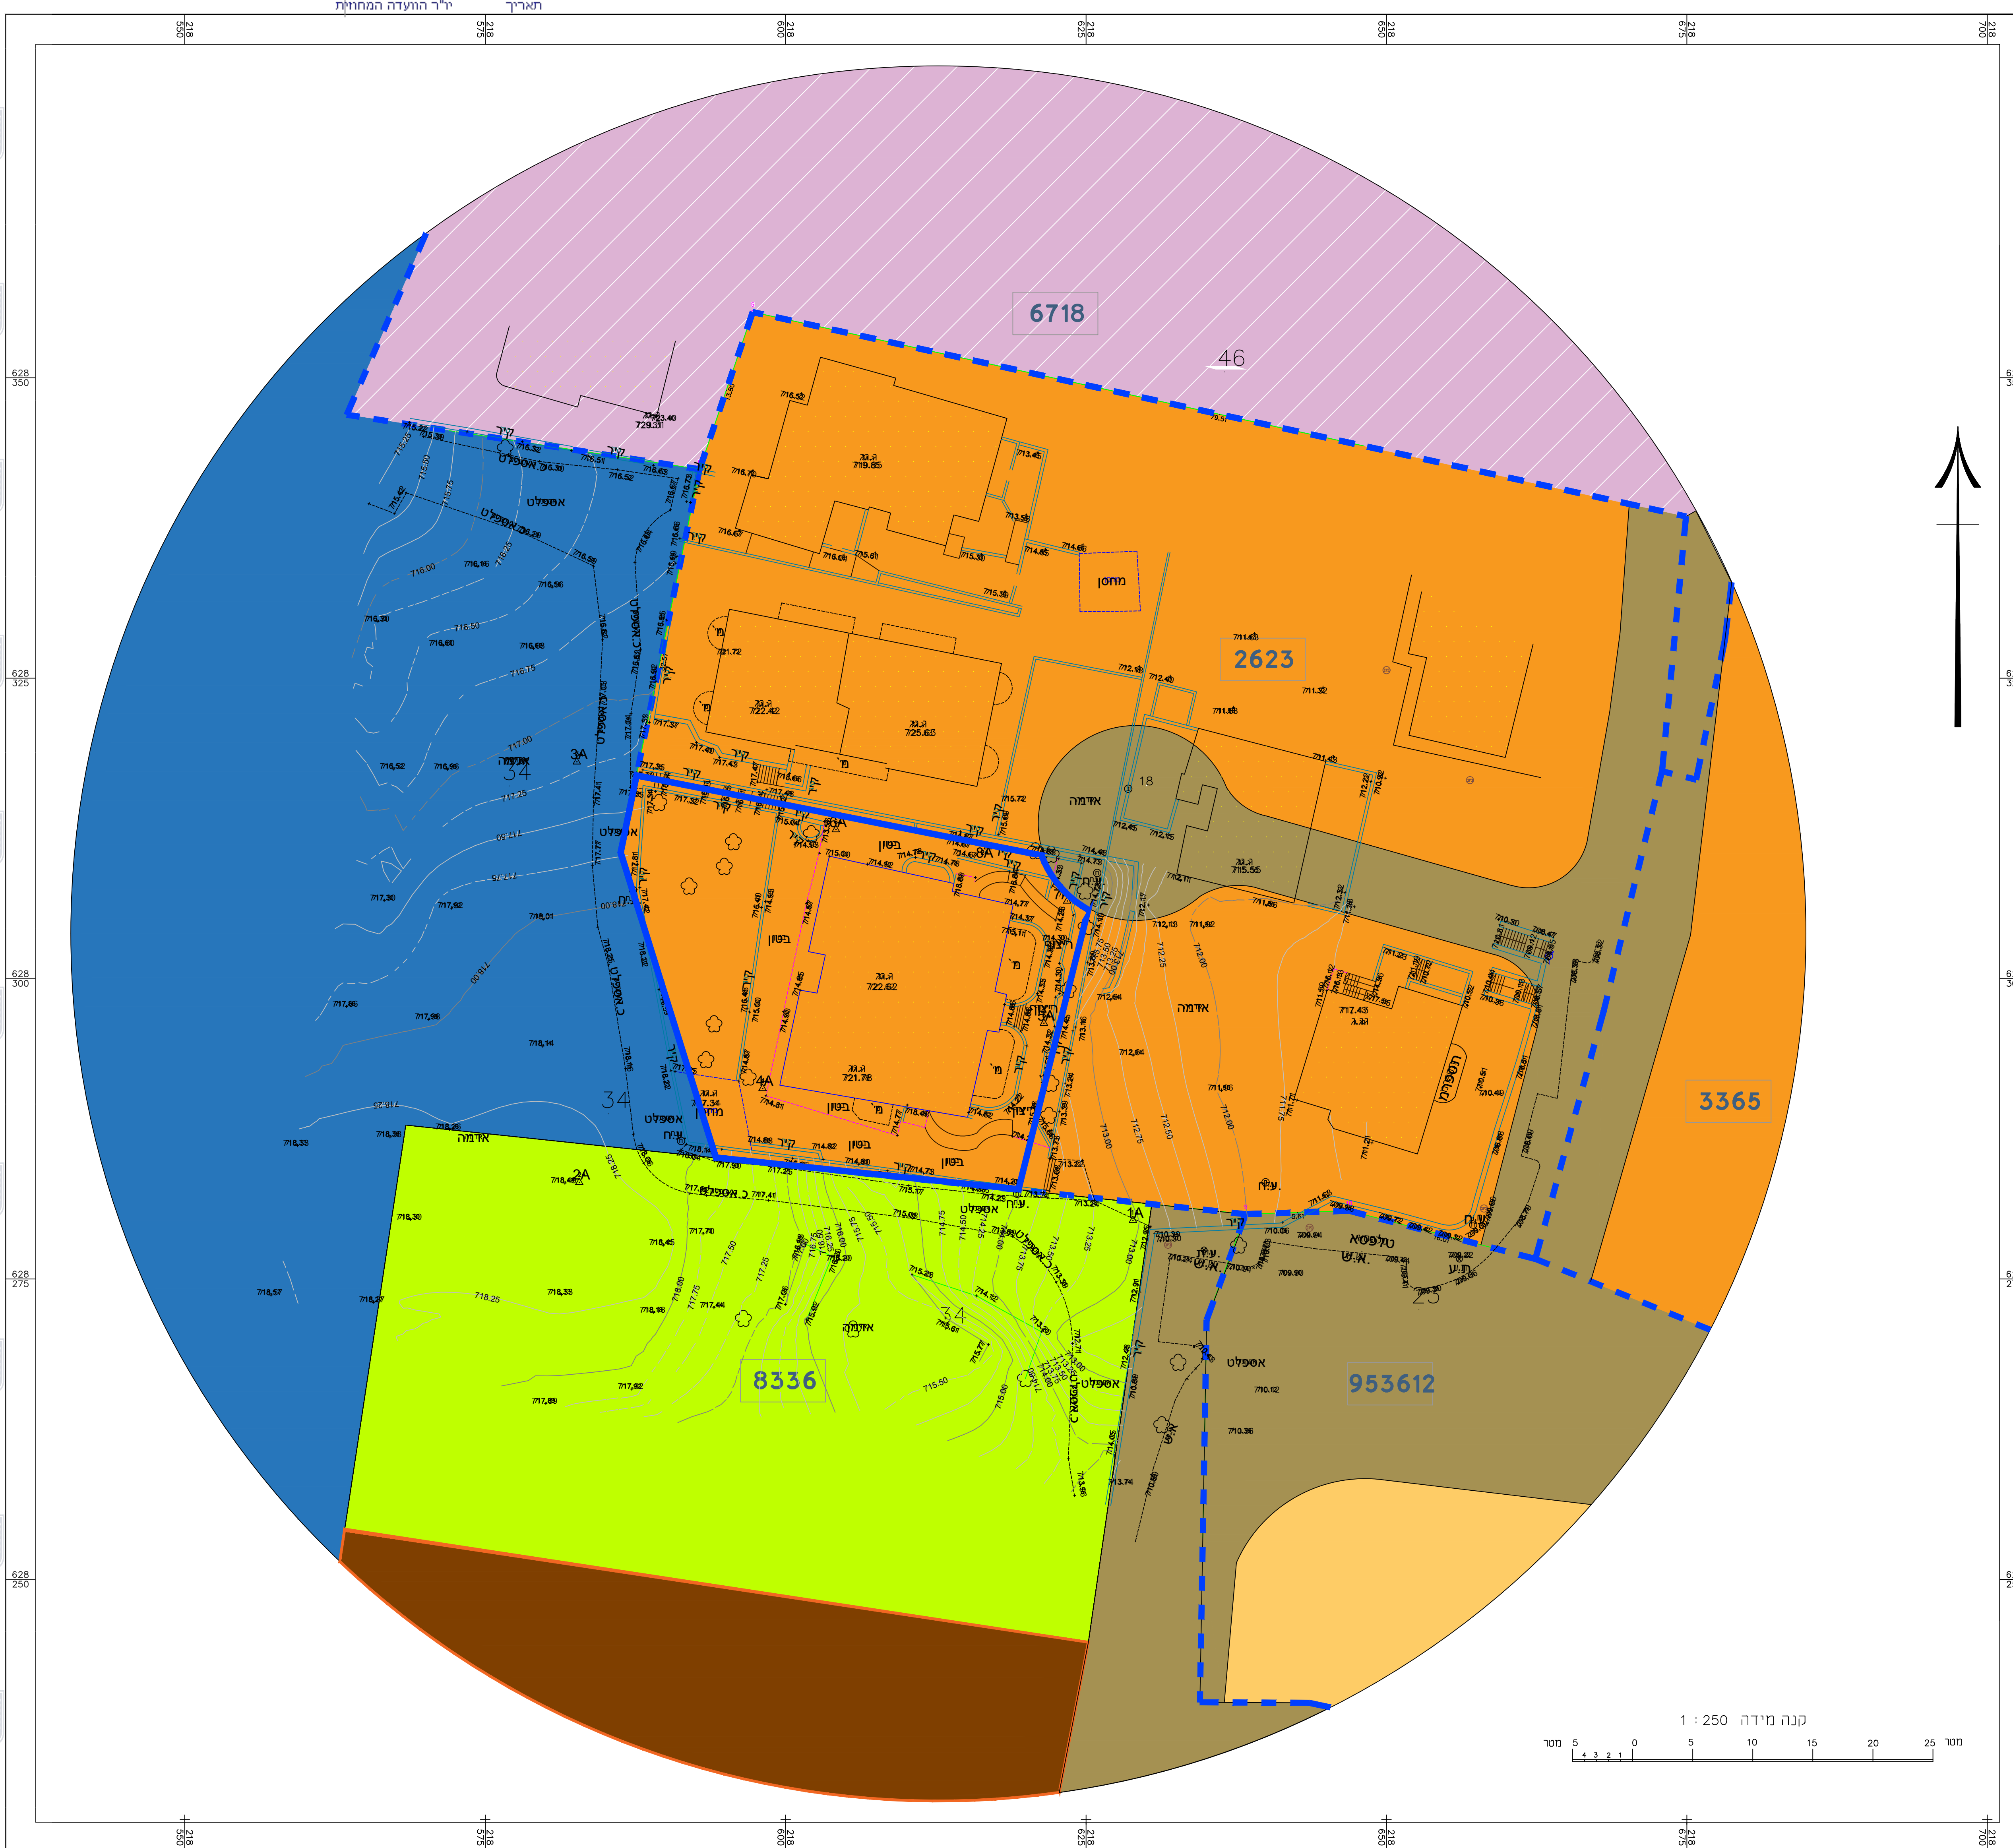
יו"ר הוועדה המחוזית תאריך

218 550
218 575
218 600
218 625
218 650
218 675
218 700

628 350
628 325
628 300
628 275
628 250

6718
46
2623
3365
8336
953612
34
34
34
2A
3A
4A
1A
18
23

מחסן
אדמה
אספלט
קיר
בטון
ע.ח
מ'
ש.ש.
טלפון
תספרית

1 : 250 קנה מידה
מטר 5 4 3 2 1 0 5 10 15 20 25 מטר